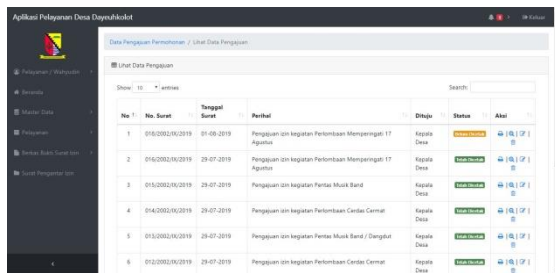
Aplikasi Pelayanan Desa Dayeuhkolot

Keluar

Pelayanan / Wahyudin

Beranda

Master Data

Pelayanan

Berkas Rekomendasi Surat Izin

Surat Pengantar Izin

Data Pengajuan Permohonan / Lihat Data Pengajuan

Lihat Data Pengajuan

Show 10 entries

Search:

| No | No. Surat | Tanggal Surat | Perihal | Dituju | Status | Aksi |
|---|---|---|---|---|---|---|
| 1 | 016/2002/IX/2019 | 01-08-2019 | Pengajuan izin kegiatan Perlombaan Memperingati 17 Agustus | Kepala Desa | Belum Dicetak | |
| 2 | 016/2002/IX/2019 | 29-07-2019 | Pengajuan izin kegiatan Perlombaan Memperingati 17 Agustus | Kepala Desa | Telah Dicetak | |
| 3 | 015/2002/IX/2019 | 29-07-2019 | Pengajuan izin kegiatan Pentas Musik Band | Kepala Desa | Telah Dicetak | |
| 4 | 014/2002/IX/2019 | 29-07-2019 | Pengajuan izin kegiatan Perlombaan Cerdas Cermat | Kepala Desa | Telah Dicetak | |
| 5 | 013/2002/IX/2019 | 29-07-2019 | Pengajuan izin kegiatan Pentas Musik Band / Dangdut | Kepala Desa | Telah Dicetak | |
| 6 | 012/2002/IX/2019 | 29-07-2019 | Pengajuan izin kegiatan Perlombaan Cerdas Cermat | Kepala Desa | Telah Dicetak | |